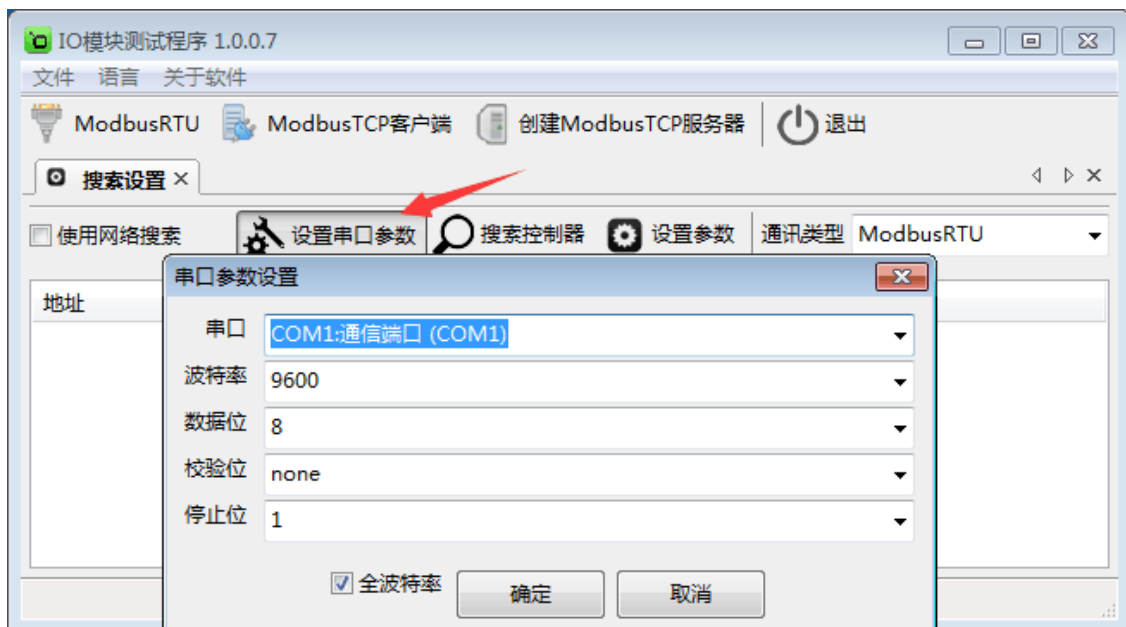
IO模块测试程序 1.0.0.7

文件 语言 关于软件

ModbusRTU ModbusTCP客户端 创建ModbusTCP服务器 退出

搜索设置 ×

使用网络搜索 设置串口参数 搜索控制器 设置参数 通讯类型 ModbusRTU

地址

串口参数设置

串口 COM1:通信端口 (COM1)
波特率 9600
数据位 8
校验位 none
停止位 1

全波特率 确定 取消